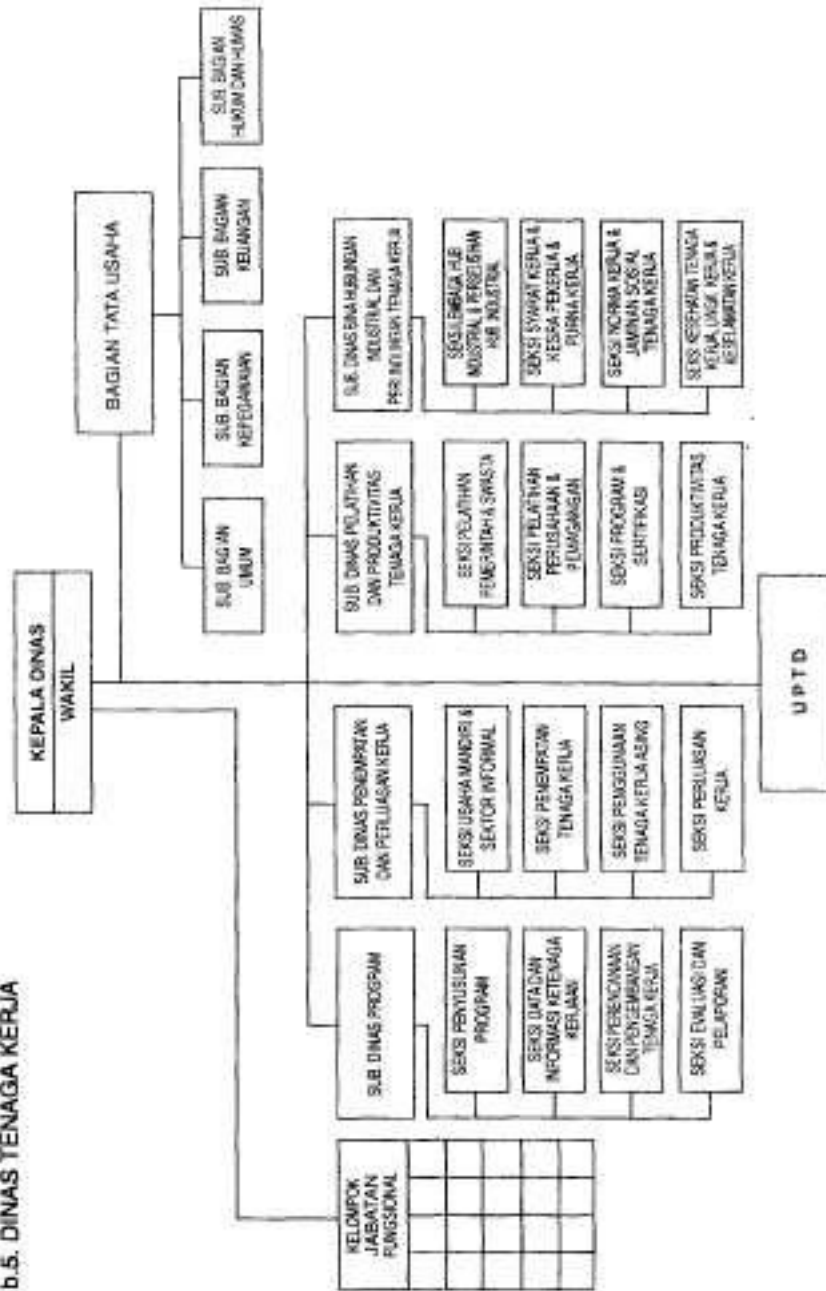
b.5. DINAS TENAGA KERJA

KEPALA DINAS

WAKIL

BAGIAN TATA USAHA

SUB. BAGIAN UMUM

SUB. BAGIAN KEPEGAWAIAN

SUB. BAGIAN KEUANGAN

SUB. BAGIAN HUKUM DAN HUMAS

KELOMPOK JABATAN FUNGSIONAL

SUB. DINAS PROGRAM

SEKSI PENYUSUNAN PROGRAM

SEKSI DATA DAN INFORMASI KETENAGA KERJAAN

SEKSI PERENCANAAN DAN PENGEMBANGAN TENAGA KERJA

SEKSI EVALUASI DAN PELAPORAN

SUB. DINAS PENEMPATAN DAN PERLUASAN KERJA

SEKSI USAHA MANDIRI & SEKTOR INFORMAL

SEKSI PENEMPATAN TENAGA KERJA

SEKSI PENGGUNAAN TENAGA KERJA ASING

SEKSI PERLUASAN KERJA

SUB. DINAS PELATIHAN DAN PRODUKTIVITAS TENAGA KERJA

SEKSI PELATIHAN PEMERINTAH & SWASTA

SEKSI PELATIHAN PERUSAHAAN & PEMAGANGAN

SEKSI PROGRAM & SERTIFIKASI

SEKSI PRODUKTIVITAS TENAGA KERJA

SUB. DINAS BINA HUBUNGAN INDUSTRIAL DAN PERLINDUNGAN TENAGA KERJA

SEKSI LEMBAGA HUB INDUSTRIAL & PERSELISIHAN HUB INDUSTRIAL

SEKSI SYARAT KERJA & KESRA PEKERJA & PURNA KERJA

SEKSI NORMA KERJA & JAMINAN SOSIAL TENAGA KERJA

SEKSI KESEHATAN TENAGA KERJA, LINGK. KERJA & KESELAMATAN KERJA

U P T D